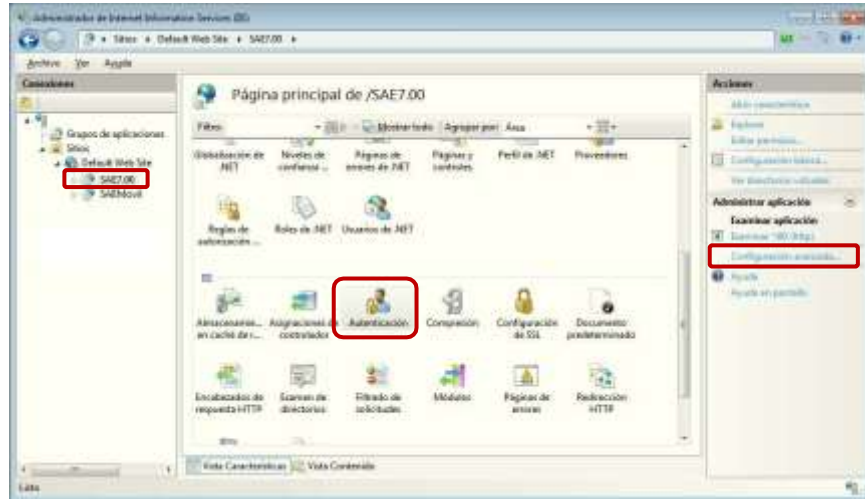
Administrador de Internet Information Services (IIS)

Sitios ▸ Default Web Site ▸ SAE7.00 ▸

Archivo Ver Ayuda

Conexiones

Grupos de aplicaciones
Sitios
Default Web Site
SAE7.00
SAEMovil

Página principal de /SAE7.00

Filtro: Mostrar todo Agrupar por: Área

Globalización de .NET
Niveles de confianza ...
Páginas de errores de .NET
Páginas y controles
Perfil de .NET
Proveedores

Reglas de autorización ...
Roles de .NET
Usuarios de .NET

Almacenamiento en caché de r...
Asignaciones de controlador
Autenticación
Compresión
Configuración de SSL
Documento predeterminado

Encabezados de respuesta HTTP
Examen de directorios
Filtrado de solicitudes
Módulos
Páginas de errores
Redirección HTTP

Vista Características
Vista Contenido

Acciones

Abrir característica
Explorar
Editar permisos...
Configuración básica...
Ver directorios virtuales

Administrar aplicación
Examinar aplicación
Examinar *:80 (http)
Configuración avanzada...
Ayuda
Ayuda en pantalla

Listo